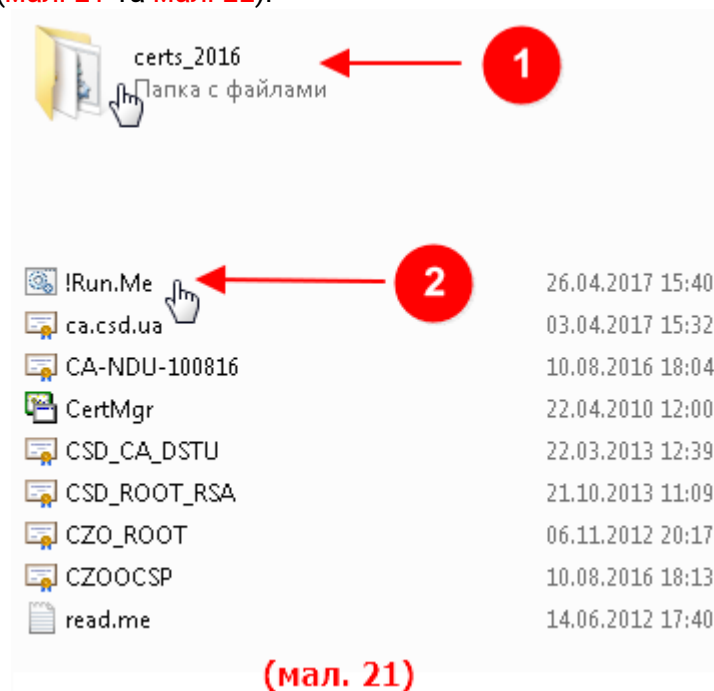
(мал. 21 та мал. 22).

certs_2016
Папка с файлами

1

2

| | |
|---|---|
| !Run.Me | 26.04.2017 15:40 |
| ca.csd.ua | 03.04.2017 15:32 |
| CA-NDU-100816 | 10.08.2016 18:04 |
| CertMgr | 22.04.2010 12:00 |
| CSD_CA_DSTU | 22.03.2013 12:39 |
| CSD_ROOT_RSA | 21.10.2013 11:09 |
| CZO_ROOT | 06.11.2012 20:17 |
| CZOOCSP | 10.08.2016 18:13 |
| read.me | 14.06.2012 17:40 |

(мал. 21)